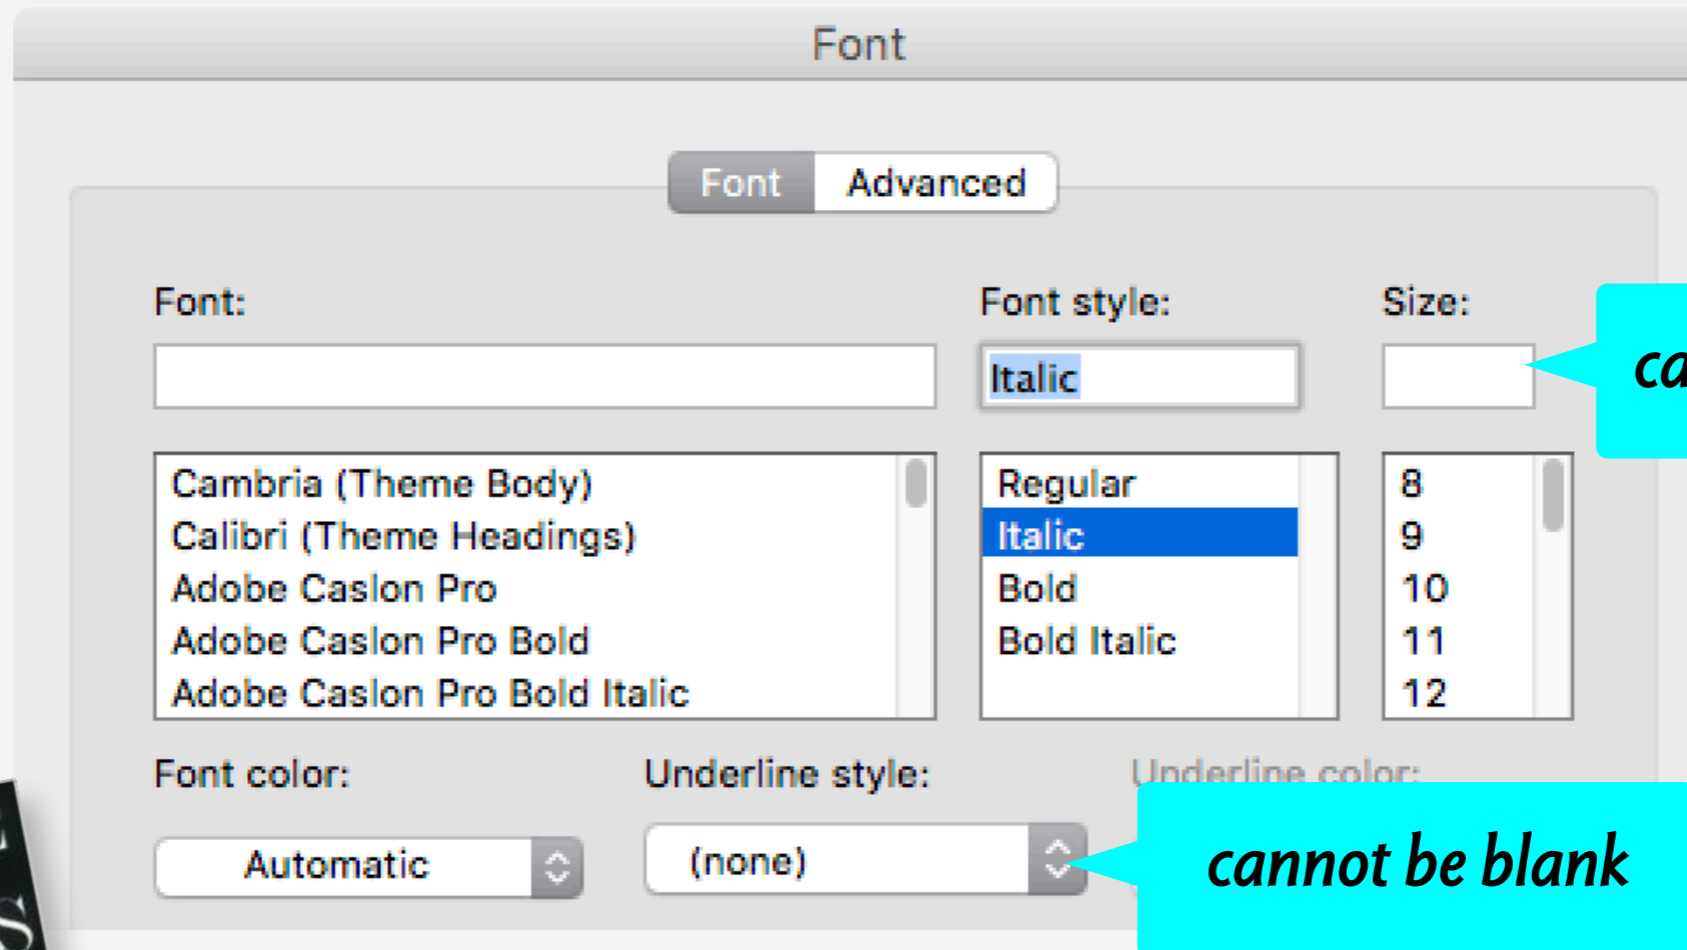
Font

Font Advanced

Font:

Font style:

Italic

Size:

ca

Cambria (Theme Body)
Calibri (Theme Headings)
Adobe Caslon Pro
Adobe Caslon Pro Bold
Adobe Caslon Pro Bold Italic

Regular
Italic
Bold
Bold Italic

8
9
10
11
12

Font color:

Automatic

Underline style:

(none)

Underline color:

cannot be blank